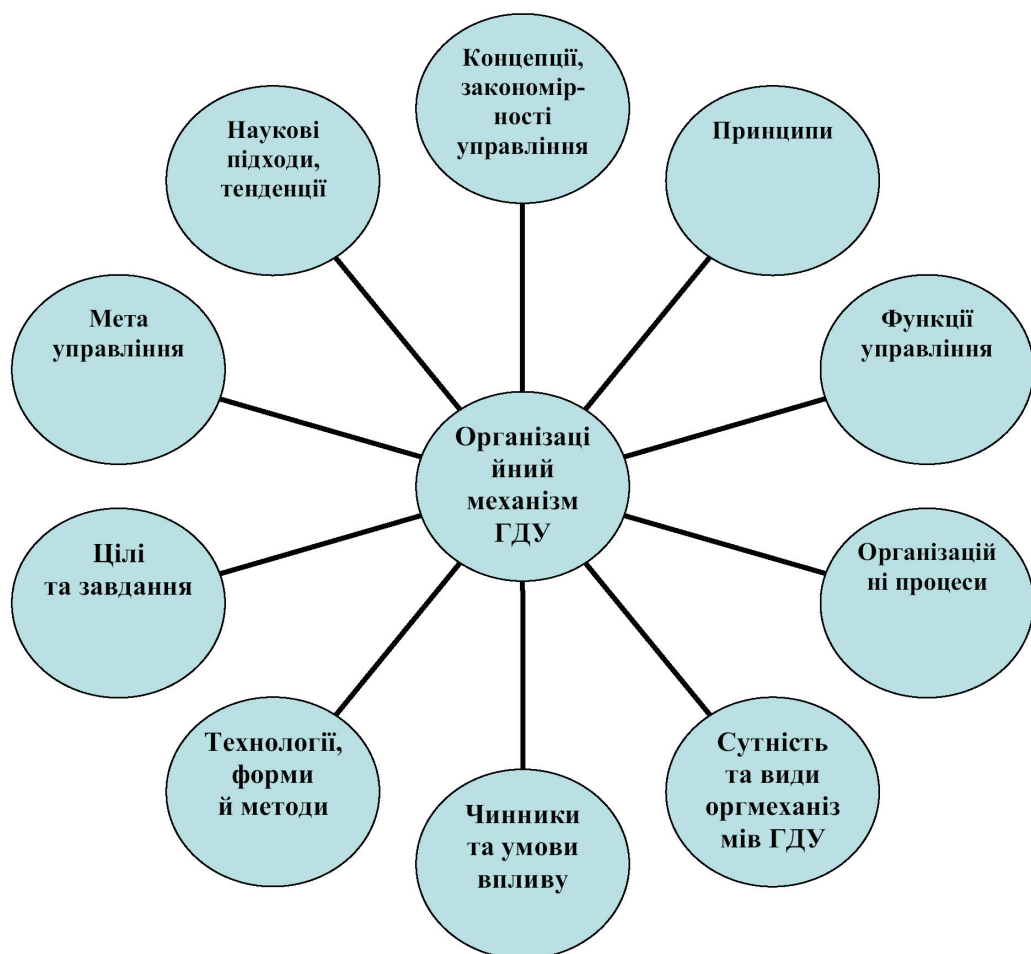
Концепції, закономірності управління

Принципи

Функції управління

Організаційні процеси

Сутність та види оргмеханізмів ГДУ

Чинники та умови впливу

Технології, форми й методи

Цілі та завдання

Мета управління

Наукові підходи, тенденції

Організаційний механізм ГДУ